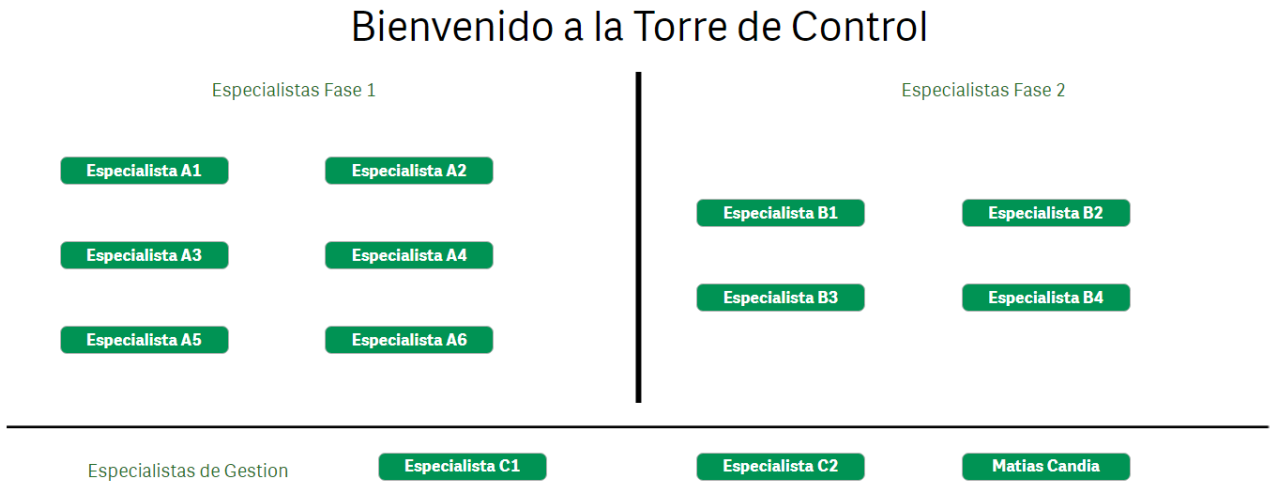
Bienvenido a la Torre de Control

Especialistas Fase 1

Especialista A1
Especialista A2
Especialista A3
Especialista A4
Especialista A5
Especialista A6

Especialistas Fase 2

Especialista B1
Especialista B2
Especialista B3
Especialista B4

Especialistas de Gestion

Especialista C1
Especialista C2
Matias Candia